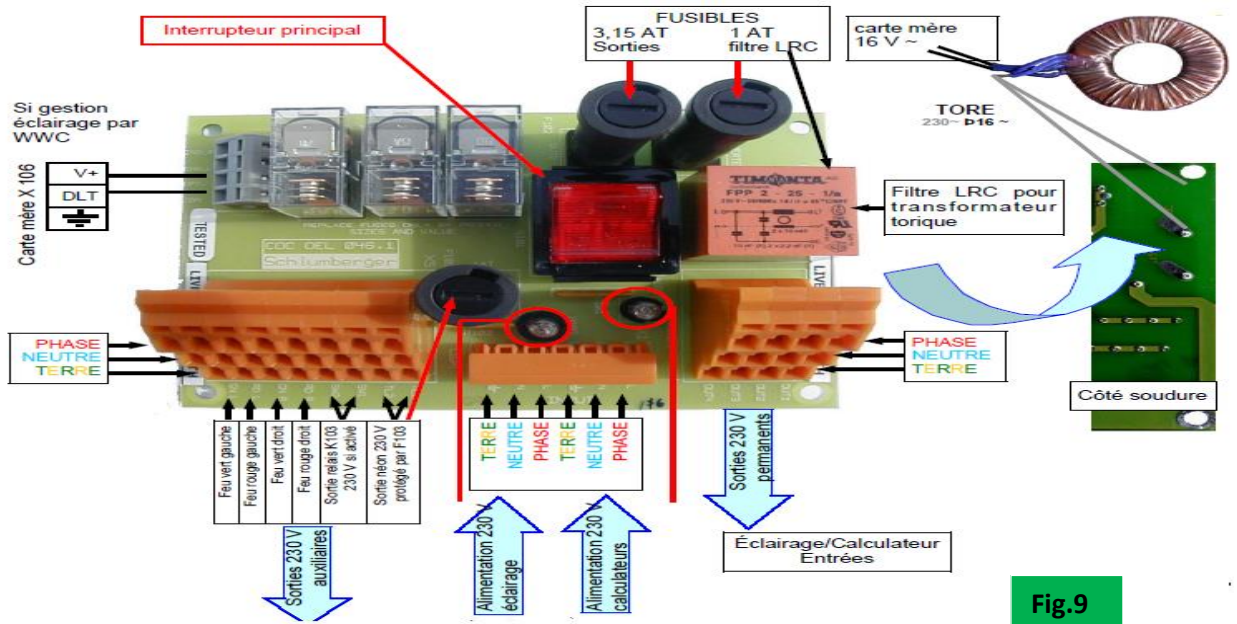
Interrupteur principal

FUSIBLES
3,15 AT Sorties
1 AT filtre LRC

carte mère 16 V ~

TORE
230~ Þ16 ~

Si gestion éclairage par WWC

Carte mère X 106

V+
DLT

TESTED

COC DEL 046.1
Schlumberger

TIMONTA
FPP 2 - 25 - 1/a

Filtre LRC pour transformateur torique

PHASE
NEUTRE
TERRE

PHASE
NEUTRE
TERRE

Côté soudure

Feu vert gauche
Feu rouge gauche
Feu vert droit
Feu rouge droit
Sortie relais K103 230 V si activé
Sortie néon 230 V protégé par F103

TERRE
NEUTRE
PHASE
TERRE
NEUTRE
PHASE

Sorties 230 V permanents

Sorties 230 V auxiliaires

Alimentation 230 V éclairage

Alimentation 230 V calculateurs

Éclairage/Calculateur Entrées

Fig.9